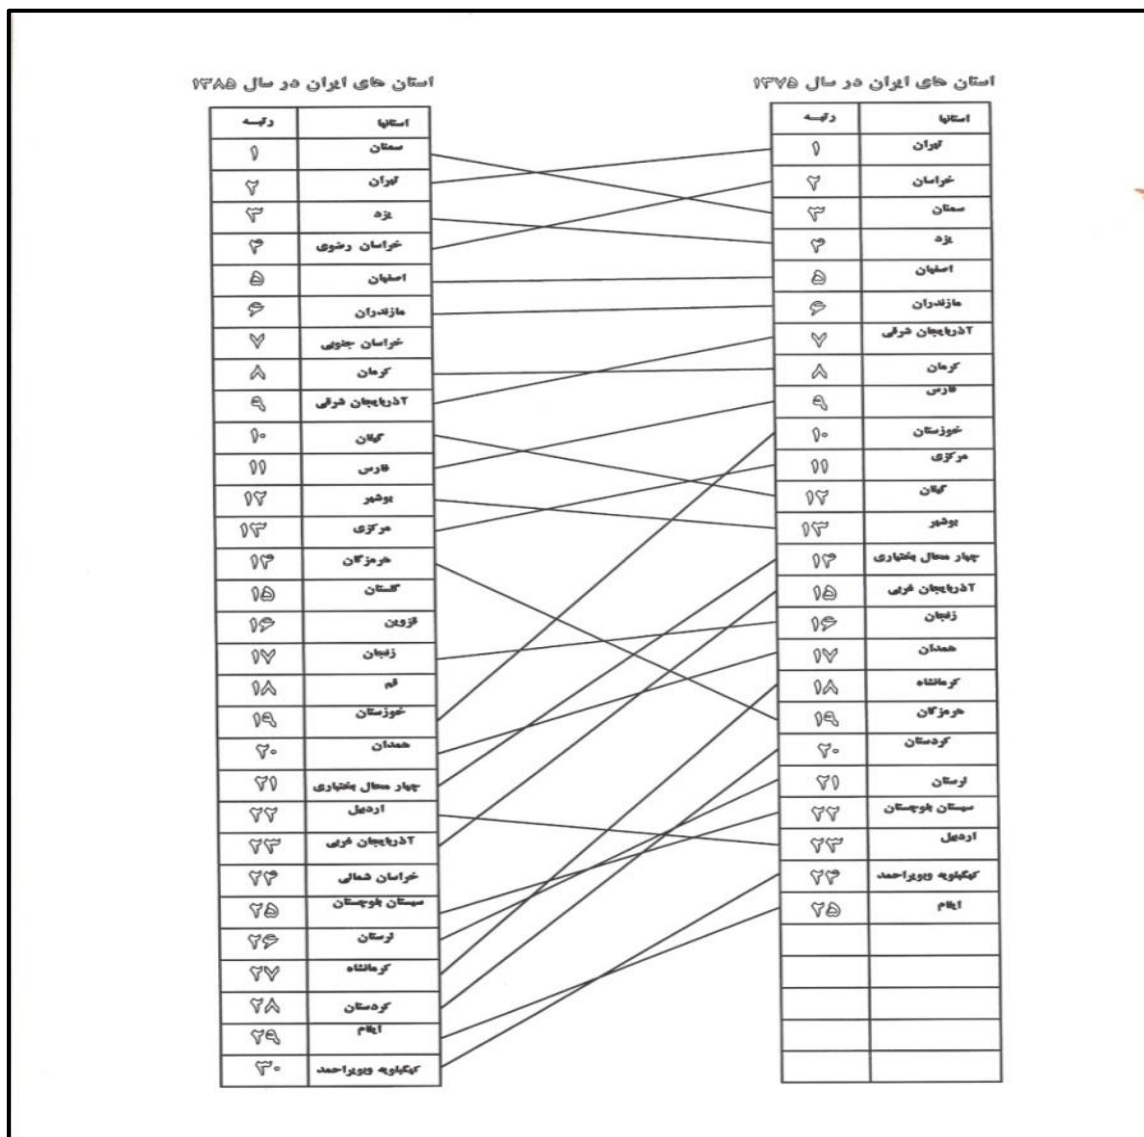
استان های ایران در سال ۱۳۷۵

| استانها | رتبه |
|---|---|
| تهران | ۱ |
| خراسان | ۲ |
| سمنان | ۳ |
| یزد | ۴ |
| اصفهان | ۵ |
| مازندران | ۶ |
| آذربایجان شرقی | ۷ |
| کرمان | ۸ |
| فارس | ۹ |
| خوزستان | ۱۰ |
| مرکزی | ۱۱ |
| گیلان | ۱۲ |
| بوشهر | ۱۳ |
| چهار محال بختیاری | ۱۴ |
| آذربایجان غربی | ۱۵ |
| زنجان | ۱۶ |
| همدان | ۱۷ |
| کرمانشاه | ۱۸ |
| هرمزگان | ۱۹ |
| کردستان | ۲۰ |
| لرستان | ۲۱ |
| سیستان بلوچستان | ۲۲ |
| اردبیل | ۲۳ |
| کهگیلویه وبویراحمد | ۲۴ |
| ایلام | ۲۵ |

استان های ایران در سال ۱۳۸۵

| استانها | رتبه |
|---|---|
| سمنان | ۱ |
| تهران | ۲ |
| یزد | ۳ |
| خراسان رضوی | ۴ |
| اصفهان | ۵ |
| مازندران | ۶ |
| خراسان جنوبی | ۷ |
| کرمان | ۸ |
| آذربایجان شرقی | ۹ |
| گیلان | ۱۰ |
| فارس | ۱۱ |
| بوشهر | ۱۲ |
| مرکزی | ۱۳ |
| هرمزگان | ۱۴ |
| گلستان | ۱۵ |
| قزوین | ۱۶ |
| زنجان | ۱۷ |
| قم | ۱۸ |
| خوزستان | ۱۹ |
| همدان | ۲۰ |
| چهار محال بختیاری | ۲۱ |
| اردبیل | ۲۲ |
| آذربایجان غربی | ۲۳ |
| خراسان شمالی | ۲۴ |
| سیستان بلوچستان | ۲۵ |
| لرستان | ۲۶ |
| کرمانشاه | ۲۷ |
| کردستان | ۲۸ |
| ایلام | ۲۹ |
| کهگیلویه وبویراحمد | ۳۰ |